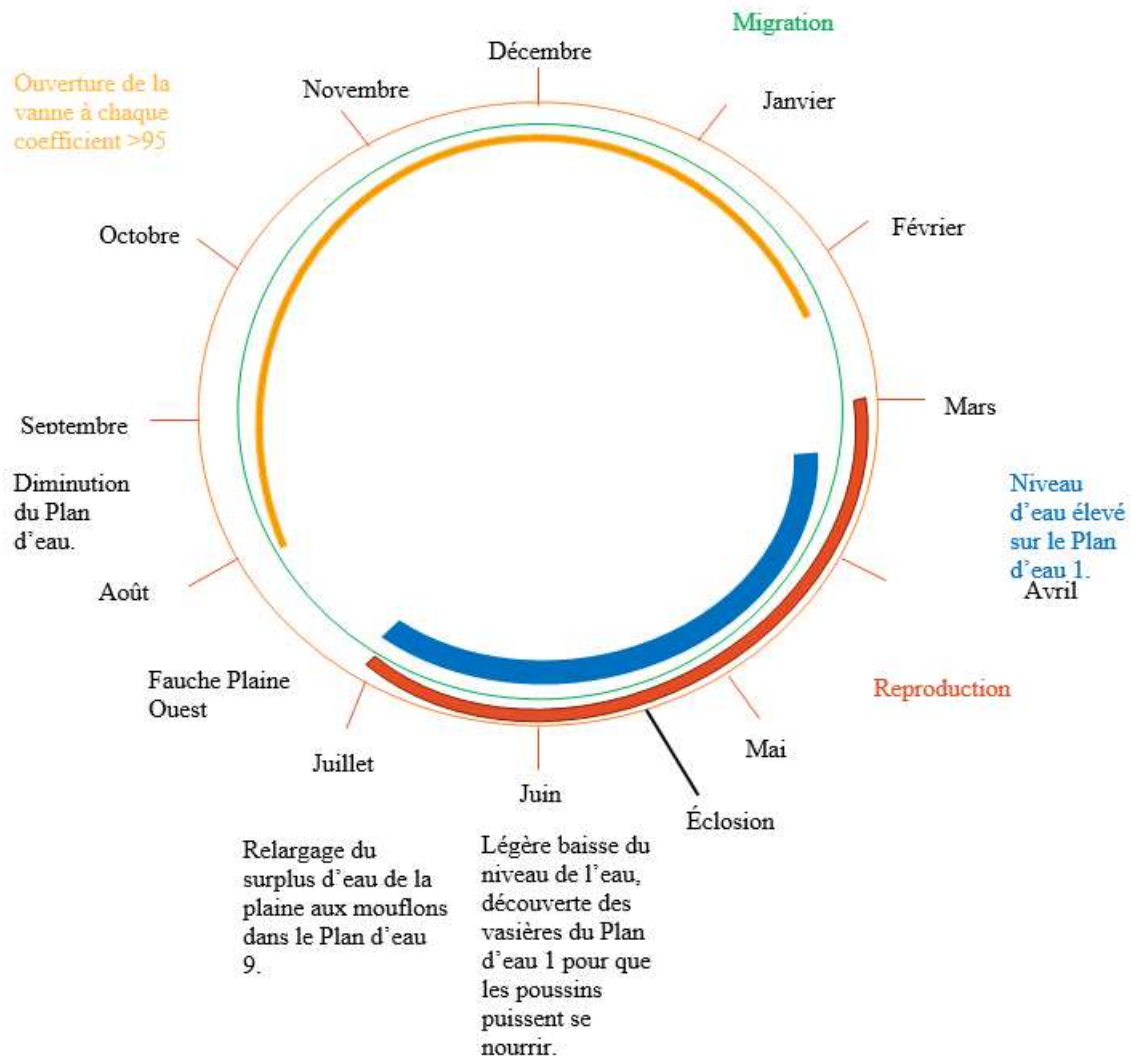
Migration

Décembre

Ouverture de la vanne à chaque coefficient >95

Novembre

Janvier

Octobre

Février

Mars

Septembre

Diminution du Plan d'eau.

Niveau d'eau élevé sur le Plan d'eau 1.

Avril

Août

Fauche Plaine Ouest

Reproduction

Mai

Juillet

Juin

Éclosion

Relargage du surplus d'eau de la plaine aux mouflons dans le Plan d'eau 9.

Légère baisse du niveau de l'eau, découverte des vasières du Plan d'eau 1 pour que les poussins puissent se nourrir.